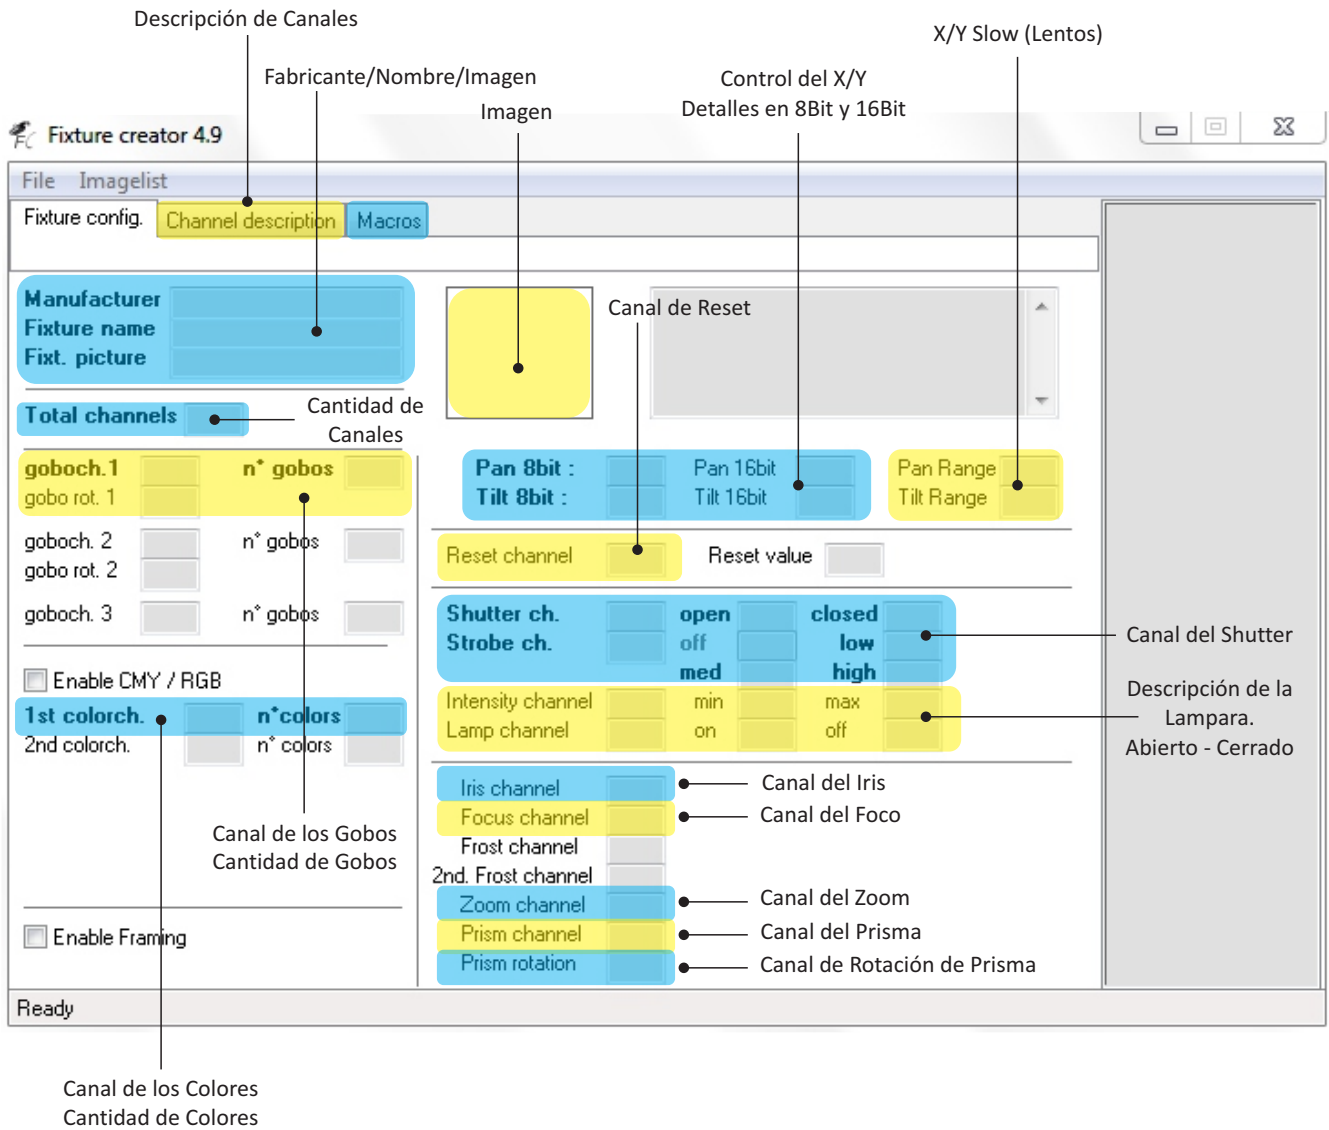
Descripción de Canales

Fabricante/Nombre/Imagen

Imagen

Control del X/Y
Detalles en 8Bit y 16Bit

X/Y Slow (Lentos)

Fixture creator 4.9

File Imagelist

Fixture config. Channel description Macros

Manufacturer
Fixture name
Fixt. picture

Canal de Reset

Total channels

Cantidad de Canales

goboch.1 n° gobos
gobo rot. 1

Pan 8bit : Pan 16bit
Tilt 8bit : Tilt 16bit

Pan Range
Tilt Range

goboch. 2 n° gobos
gobo rot. 2

Reset channel Reset value

goboch. 3 n° gobos

Shutter ch. open closed
Strobe ch. off low
med high

Canal del Shutter

Enable CMY / RGB

1st colorch. n°colors
2nd colorch. n° colors

Intensity channel min max
Lamp channel on off

Descripción de la Lampara.
Abierto - Cerrado

Iris channel
Focus channel
Frost channel
2nd. Frost channel
Zoom channel
Prism channel
Prism rotation

Canal del Iris
Canal del Foco
Canal del Zoom
Canal del Prisma
Canal de Rotación de Prisma

Canal de los Gobos
Cantidad de Gobos

Enable Framing

Ready

Canal de los Colores
Cantidad de Colores